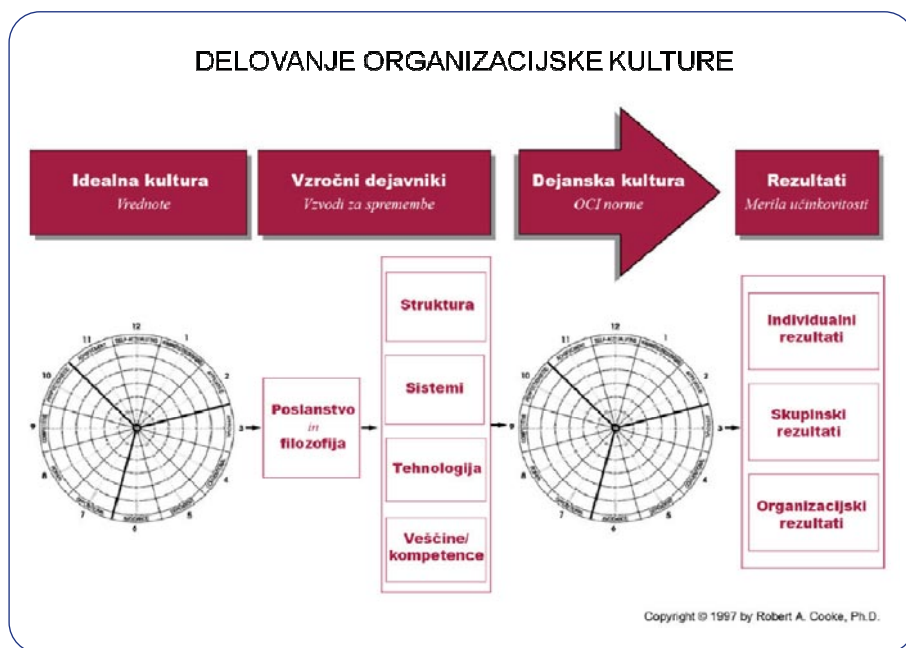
DELOVANJE ORGANIZACIJSKE KULTURE

Idealna kultura
Vrednote

Vzročni dejavniki
Vzvodi za spremembe

Dejanska kultura
OCI norme

Rezultati
Merila učinkovitosti

12 1 2 3 4 5 6 7 8 9 10 11

Poslanstvo in filozofija

Struktura

Sistemi

Tehnologija

Veščine/ kompetence

12 1 2 3 4 5 6 7 8 9 10 11

Individualni rezultati

Skupinski rezultati

Organizacijski rezultati

Copyright © 1997 by Robert A. Cooke, Ph.D.